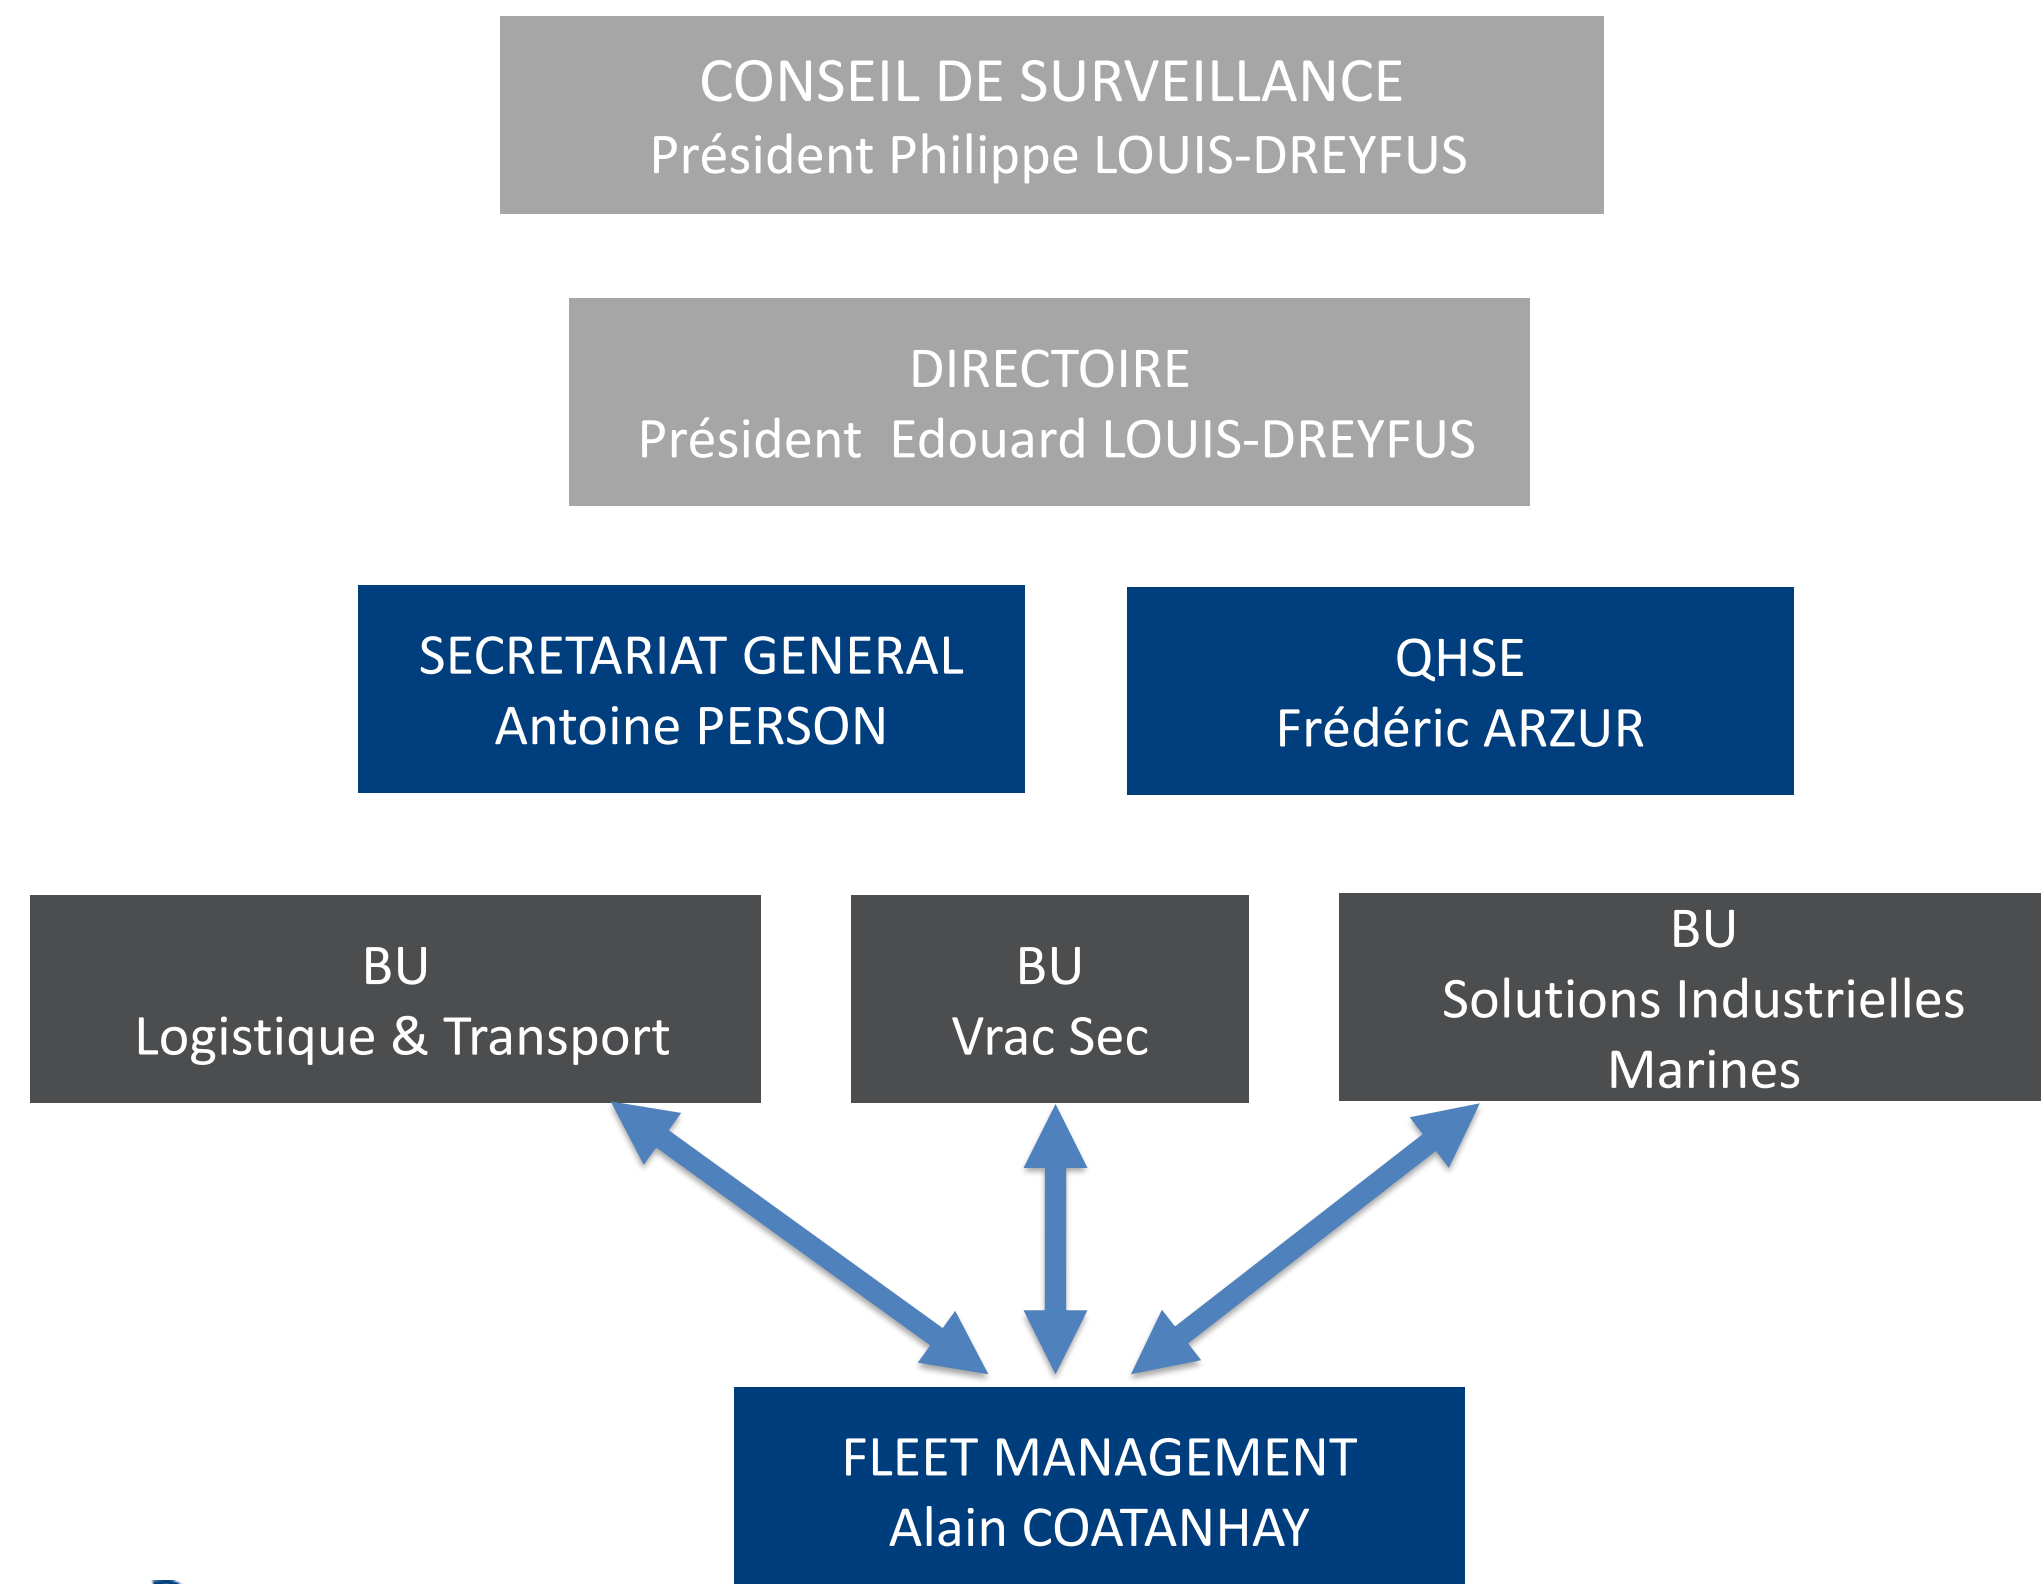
CONSEIL DE SURVEILLANCE
Président Philippe LOUIS-DREYFUS

DIRECTOIRE
Président Edouard LOUIS-DREYFUS

SECRETARIAT GENERAL
Antoine PERSON

QHSE
Frédéric ARZUR

BU
Logistique & Transport

BU
Vrac Sec

BU
Solutions Industrielles Marines

FLEET MANAGEMENT
Alain COATANHAY